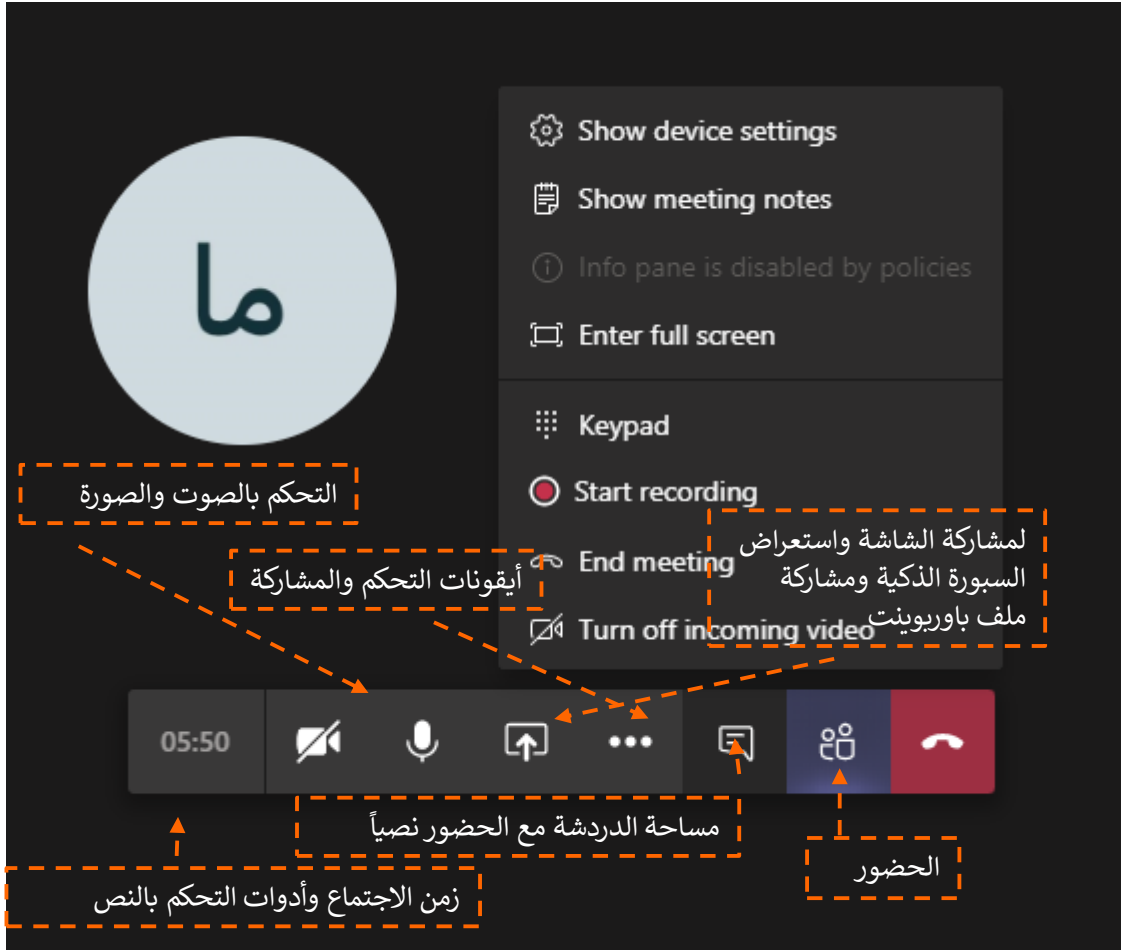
ما

Show device settings
Show meeting notes
Info pane is disabled by policies
Enter full screen
Keypad
Start recording
End meeting
Turn off incoming video

التحكم بالصوت والصورة

أيقونات التحكم والمشاركة

لمشاركة الشاشة واستعراض السبورة الذكية ومشاركة ملف باوربوينت

05:50

مساحة الدردشة مع الحضور نصياً

الحضور

زمن الاجتماع وأدوات التحكم بالنص